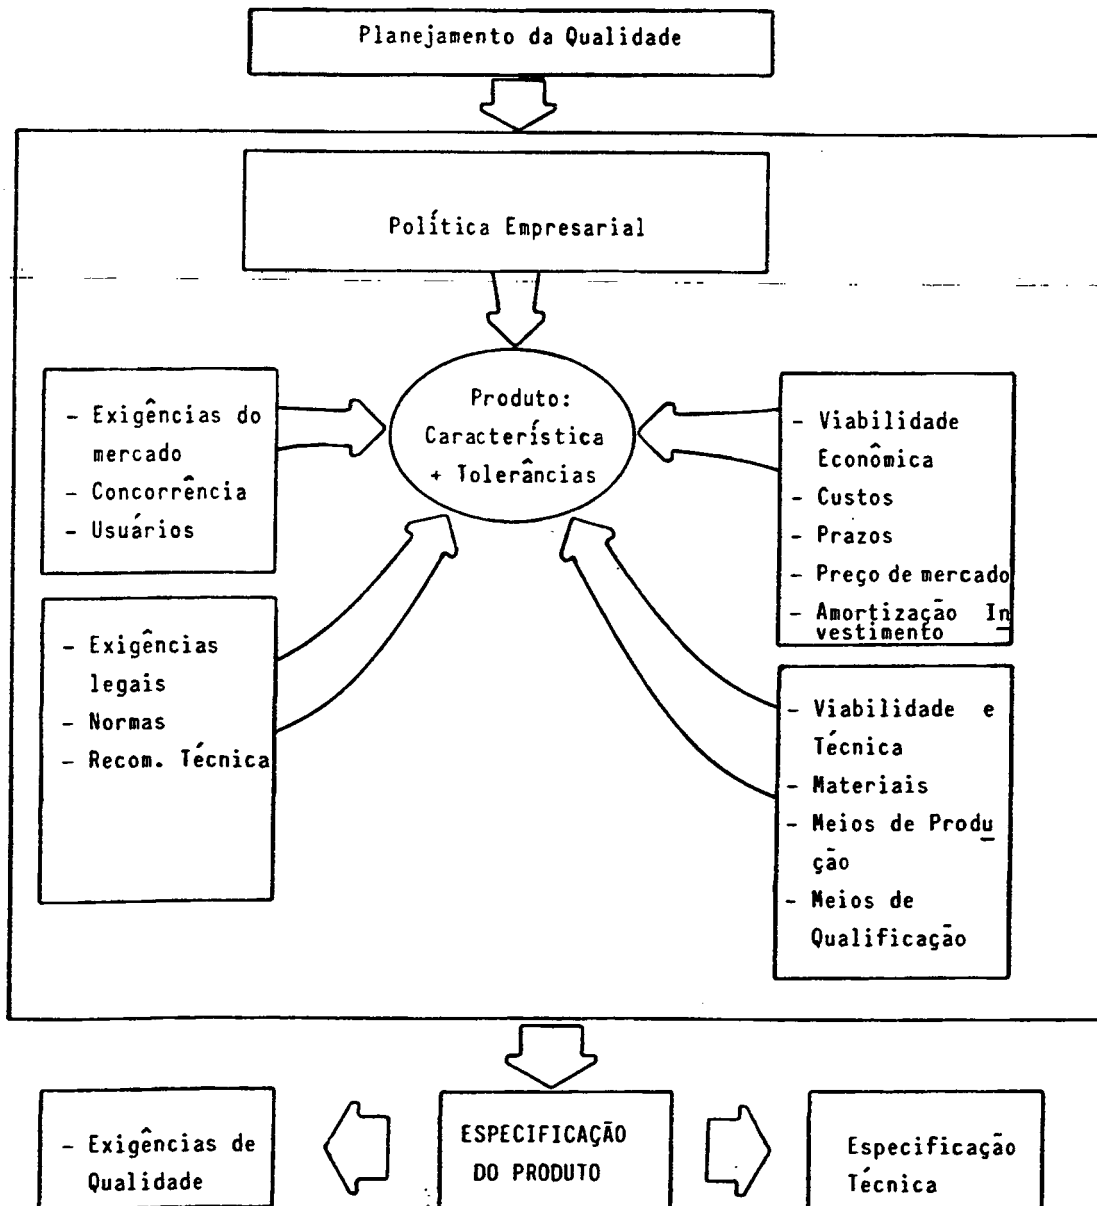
Planejamento da Qualidade

Política Empresarial

- Exigências do mercado
- Concorrência
- Usuários

Produto: Característica + Tolerâncias

- Viabilidade Econômica
- Custos
- Prazos
- Preço de mercado
- Amortização Investimento

- Exigências legais
- Normas
- Recom. Técnica

- Viabilidade e Técnica
- Materiais
- Meios de Produção
- Meios de Qualificação

- Exigências de Qualidade

ESPECIFICAÇÃO DO PRODUTO

Especificação Técnica